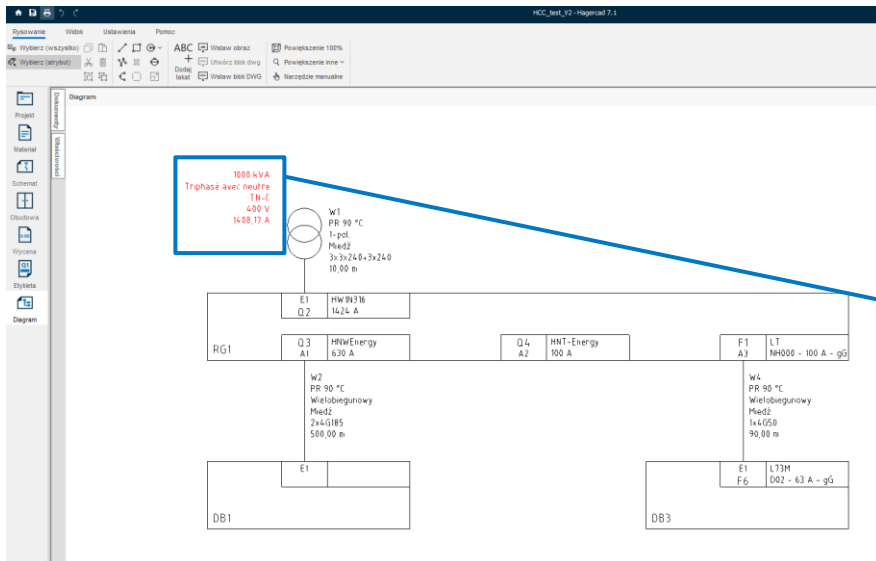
HCC_test_V2 - Hagercad 7.1

Rysowanie Widok Ustawienia Pomoc

Wybierz (wszystko)
Wybierz (atrybut)
ABC
Dodaj tekst
Wstaw obraz
Utwórz blok dwg
Wstaw blok DWG
Powiększenie 100%
Powiększenie inne
Narzędzie manualne

Projekt
Materiał
Schemat
Obudowa
Wycena
Etykieta
Diagram

Dokumenty
Właściwości

Diagram

1000 kVA
Triphasé avec neutre
TN-C
400 V
1408,17 A

W1
PR 90 °C
1-pol.
Miedź
3x3x240+3x240
10,00 m

E1
Q2
HW1N316
1424 A

RG1

Q3
A1
HNWEnergy
630 A

Q4
A2
HNT-Energy
100 A

F1
A3
LT
NH000 - 100 A - gG

W2
PR 90 °C
Wielobiegunowy
Miedź
2x4G185
500,00 m

W4
PR 90 °C
Wielobiegunowy
Miedź
1x4G50
90,00 m

E1

DB1

E1
F6
L73M
D02 - 63 A - gG

DB3